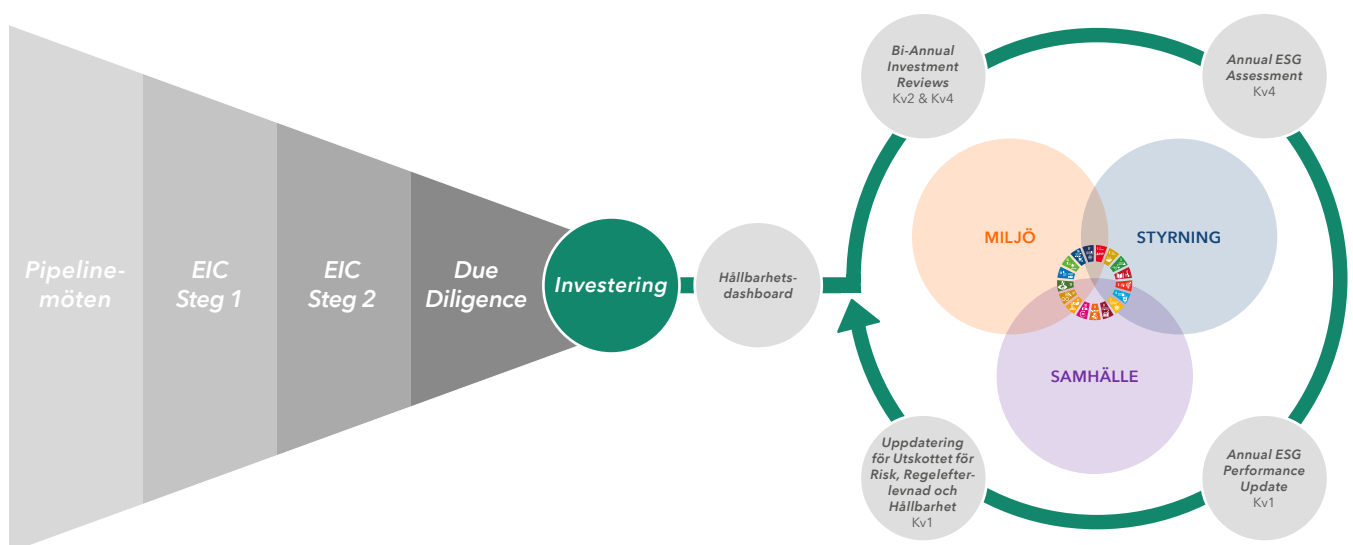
Pipelinemöten

EIC Steg 1

EIC Steg 2

Due Diligence

Investering

Hållbarhetsdashboard

Bi-Annual Investment Reviews
Kv2 & Kv4

Annual ESG Assessment
Kv4

MILJÖ

STYRNING

SAMHÄLLE

Uppdatering för Utskottet för Risk, Regelefterlevnad och Hållbarhet
Kv1

Annual ESG Performance Update
Kv1